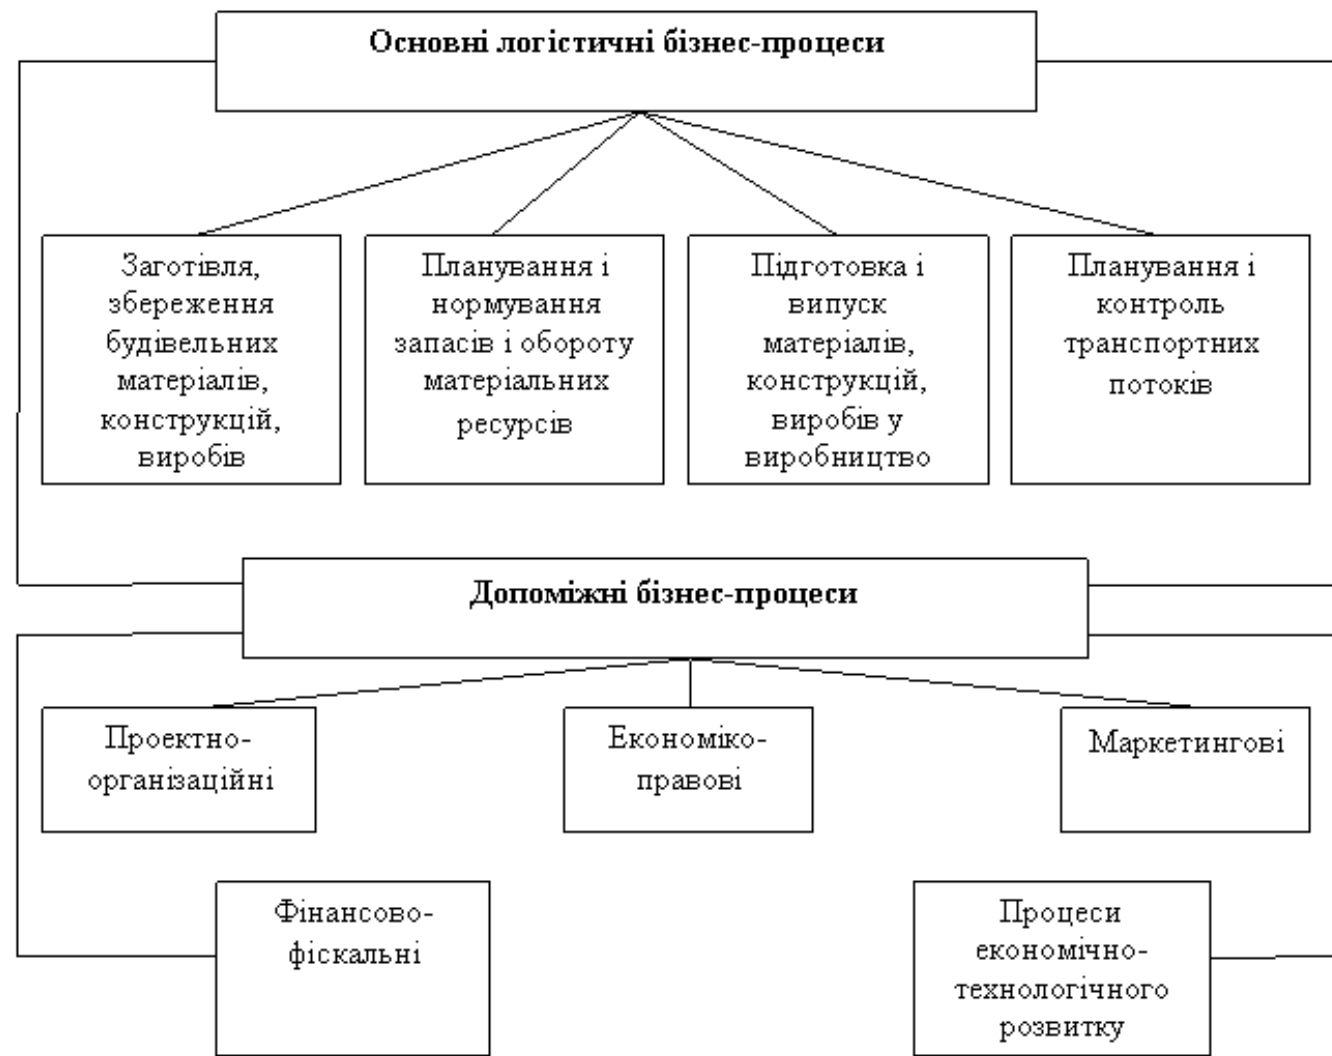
Основні логістичні бізнес-процеси

Заготівля, збереження будівельних матеріалів, конструкцій, виробів

Планування і нормування запасів і обороту матеріальних ресурсів

Підготовка і випуск матеріалів, конструкцій, виробів у виробництво

Планування і контроль транспортних потоків

Допоміжні бізнес-процеси

Проектно-організаційні

Економіко-правові

Маркетингові

Фінансово-фіскальні

Процеси економічно-технологічного розвитку